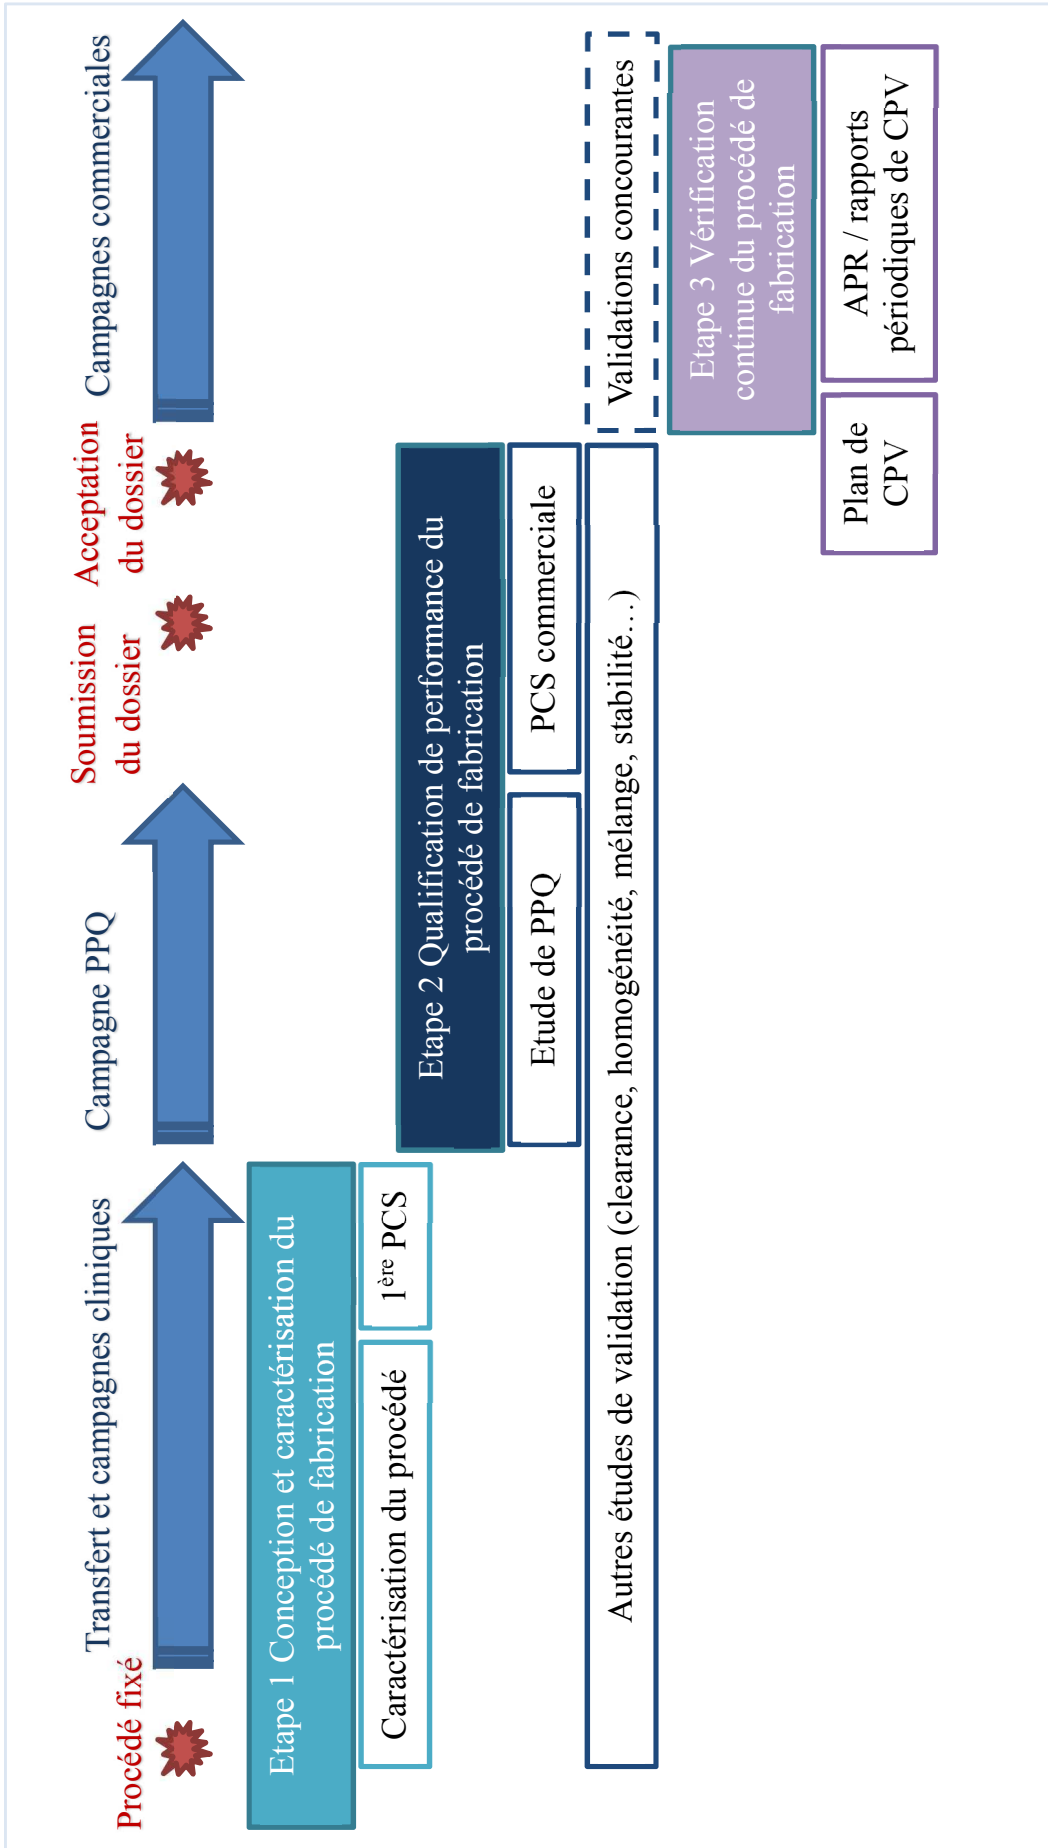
Procédé fixé

Transfert et campagnes cliniques

Campagne PPQ

Soumission du dossier

Acceptation du dossier

Campagnes commerciales

Etape 1 Conception et caractérisation du procédé de fabrication

Caractérisation du procédé

1$^{ère}$ PCS

Etape 2 Qualification de performance du procédé de fabrication

Etude de PPQ

PCS commerciale

Autres études de validation (clearance, homogénéité, mélange, stabilité…)

Validations concourantes

Etape 3 Vérification continue du procédé de fabrication

Plan de CPV

APR / rapports périodiques de CPV